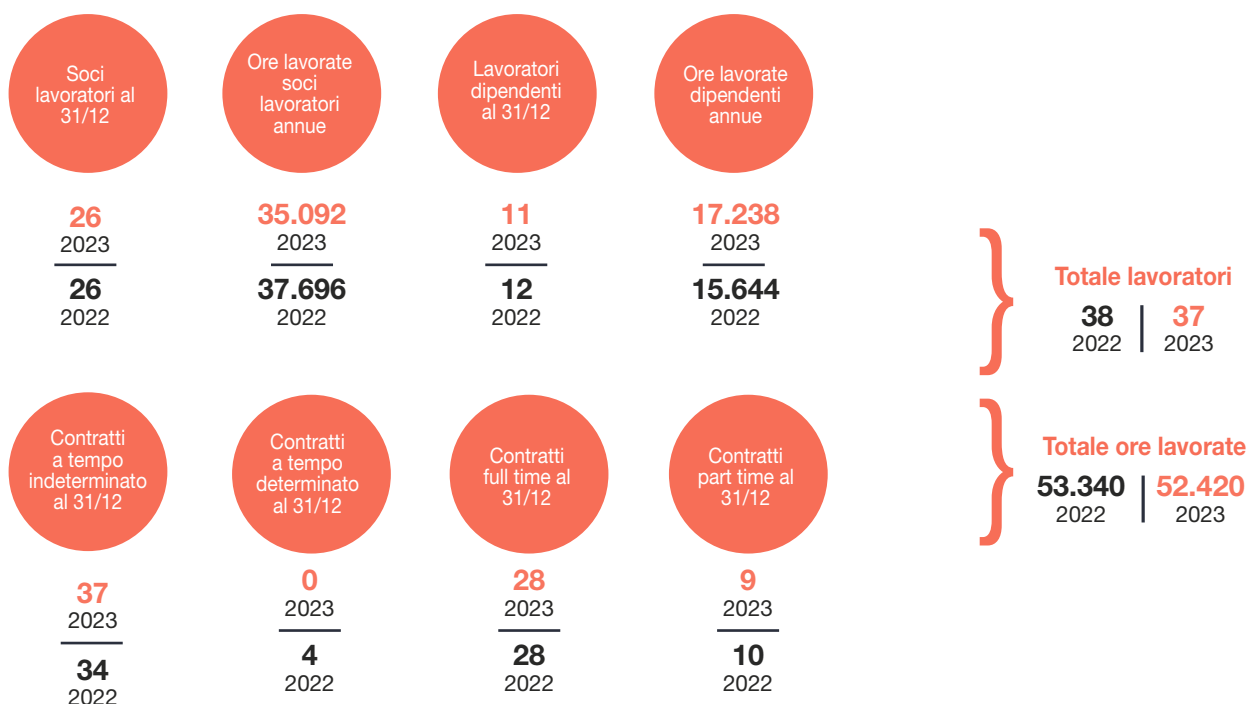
Soci lavoratori al 31/12

26
2023

26
2022

Ore lavorate soci lavoratori annue

35.092
2023

37.696
2022

Lavoratori dipendenti al 31/12

11
2023

12
2022

Ore lavorate dipendenti annue

17.238
2023

15.644
2022

Totale lavoratori

38
2022

37
2023

Contratti a tempo indeterminato al 31/12

37
2023

34
2022

Contratti a tempo determinato al 31/12

0
2023

4
2022

Contratti full time al 31/12

28
2023

28
2022

Contratti part time al 31/12

9
2023

10
2022

Totale ore lavorate

53.340
2022

52.420
2023